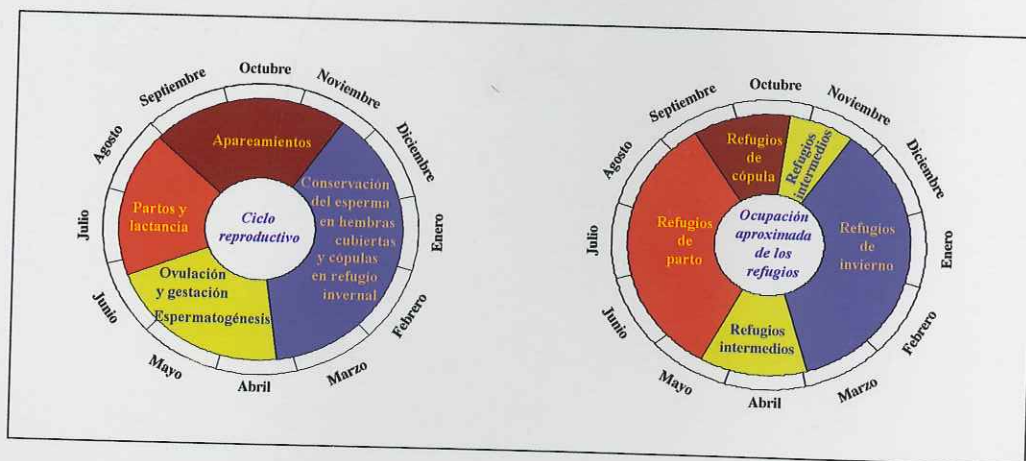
Octubre
Noviembre
Diciembre
Enero
Febrero
Marzo
Abril
Mayo
Junio
Julio
Agosto
Septiembre

Apareamientos
Partos y lactancia
Ciclo reproductivo
Conservación del esperma en hembras cubiertas y cópulas en refugio invernal
Ovulación y gestación
Espermatogénesis

Octubre
Noviembre
Diciembre
Enero
Febrero
Marzo
Abril
Mayo
Junio
Julio
Agosto
Septiembre

Refugios de cópula
Refugios intermedios
Refugios de parto
Ocupación aproximada de los refugios
Refugios de invierno
Refugios intermedios